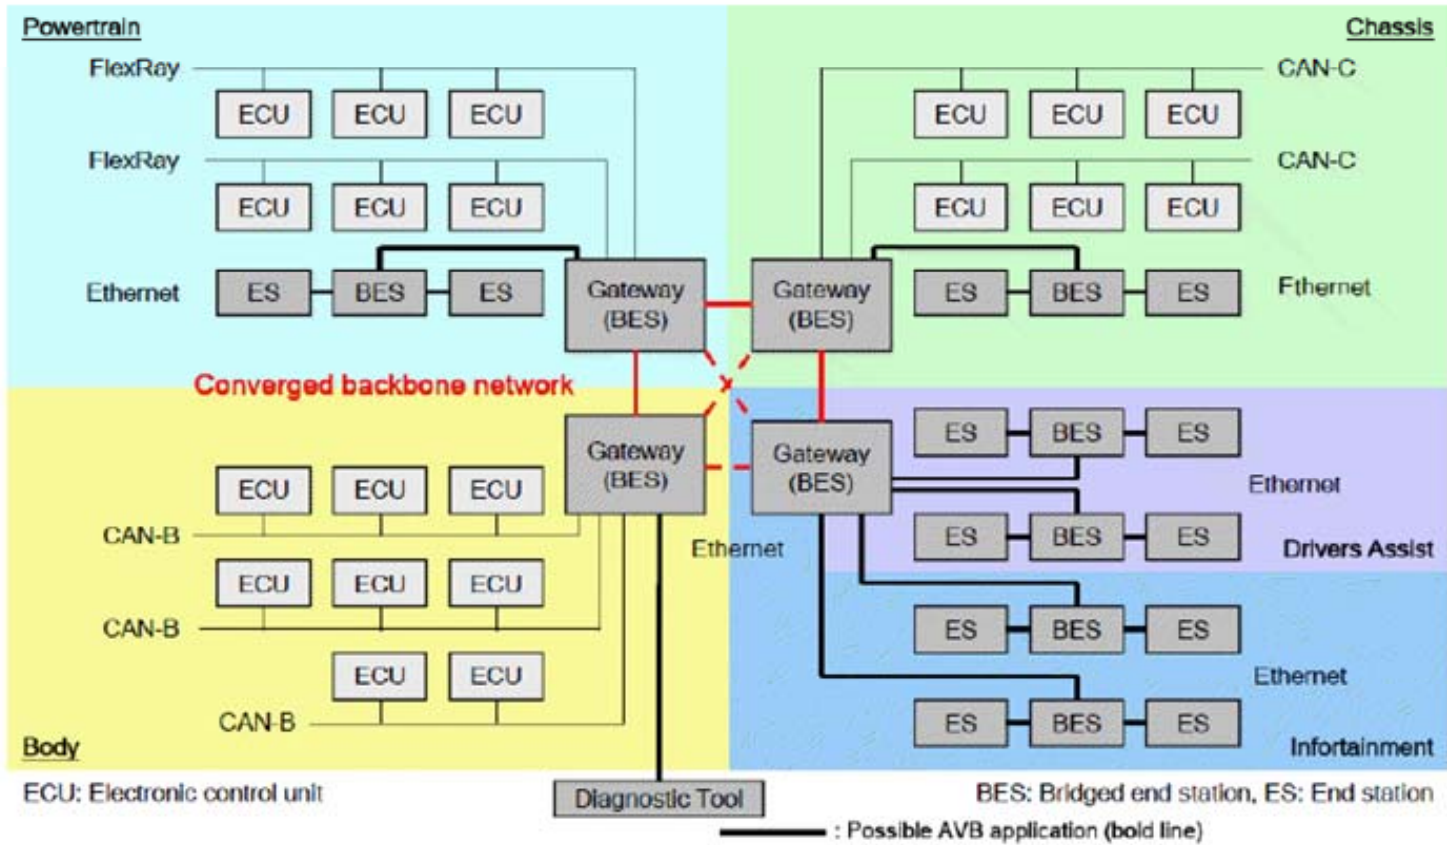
Powertrain

FlexRay

ECU ECU ECU

FlexRay

ECU ECU ECU

Ethernet ES BES ES

Gateway (BES)

Chassis

CAN-C

ECU ECU ECU

CAN-C

ECU ECU ECU

Gateway (BES)

ES BES ES Fthernet

Converged backbone network

Gateway (BES)

ECU ECU ECU

CAN-B

ECU ECU ECU

CAN-B

ECU ECU

CAN-B

Body

Ethernet

Gateway (BES)

ES BES ES

Ethernet

ES BES ES

Drivers Assist

ES BES ES

Ethernet

ES BES ES

Infortainment

ECU: Electronic control unit

Diagnostic Tool

BES: Bridged end station, ES: End station

: Possible AVB application (bold line)